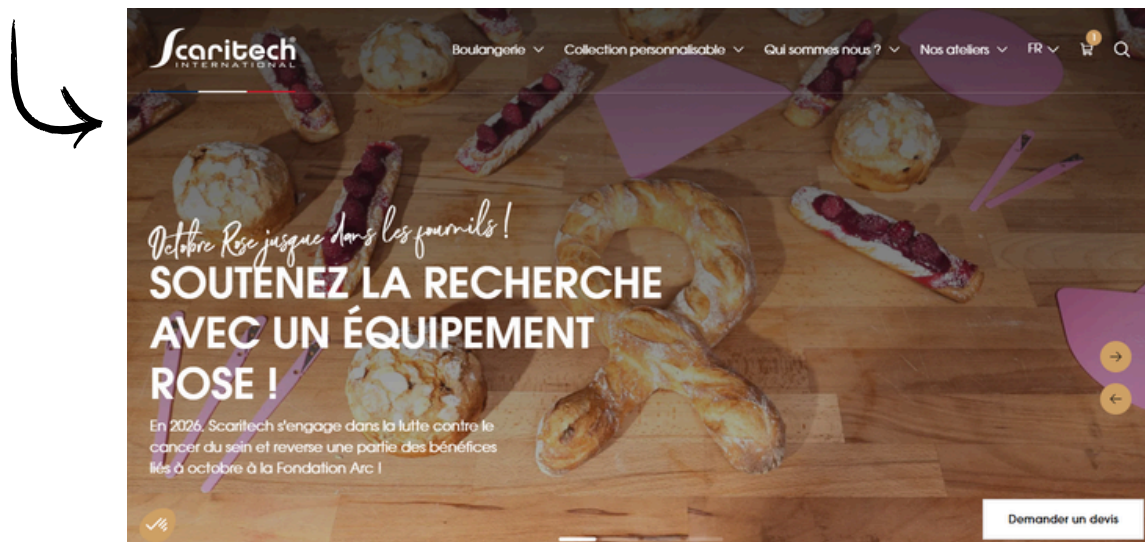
Scaritech INTERNATIONAL

Boulangerie Collection personnalisable Qui sommes nous ? Nos ateliers FR 1

Octobre Rose jusque dans les fournils !

SOUTENEZ LA RECHERCHE AVEC UN ÉQUIPEMENT ROSE !

En 2026, Scaritech s'engage dans la lutte contre le cancer du sein et reverse une partie des bénéfices liés à octobre à la Fondation Arc !

Demander un devis